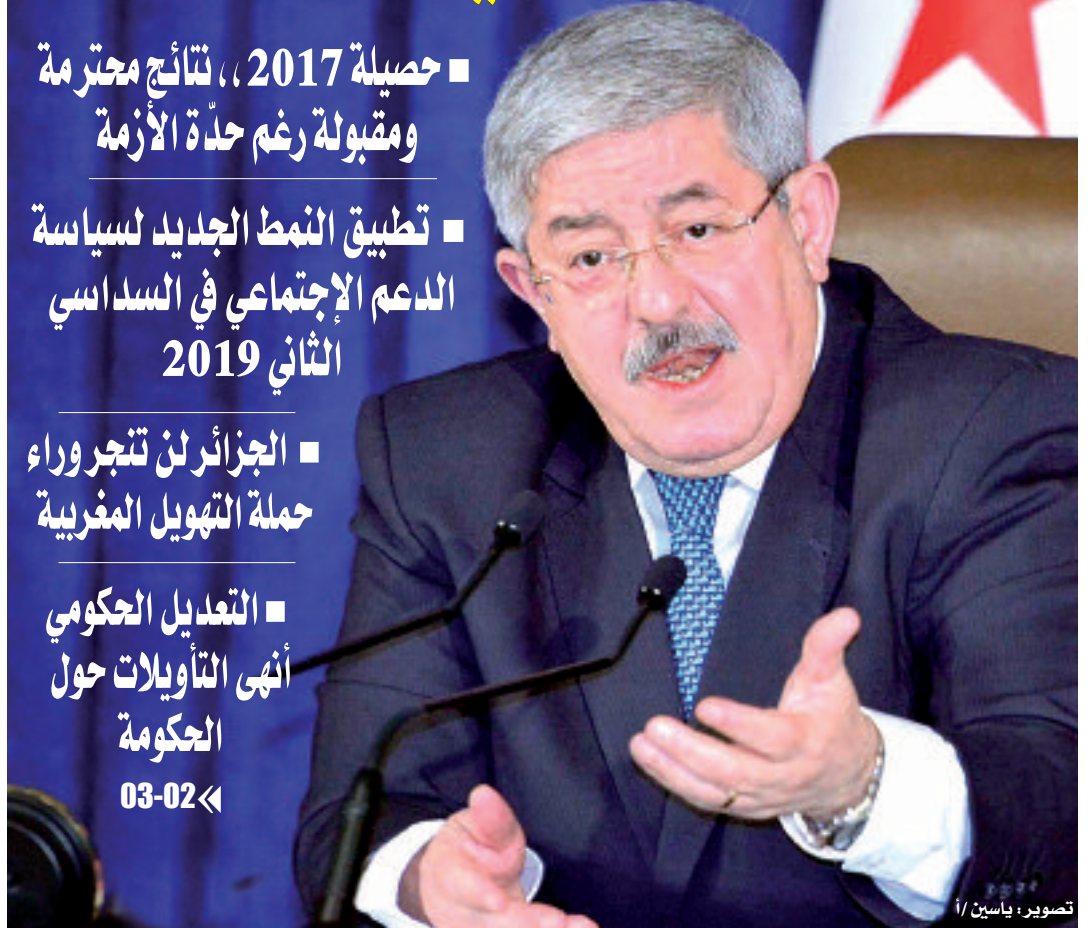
■ حصيلة 2017 ،، نتائج محترمة ومقبولة رغم حدّة الأزمة

■ تطبيق النمط الجديد لسياسة الدعم الإجتماعي في السداسي الثاني 2019

■ الجزائر لن تنجر وراء حملة التهويل المغربية

■ التعديل الحكومي أنهى التأويلات حول الحكومة

» 02-03

تصوير: ياسين /أ